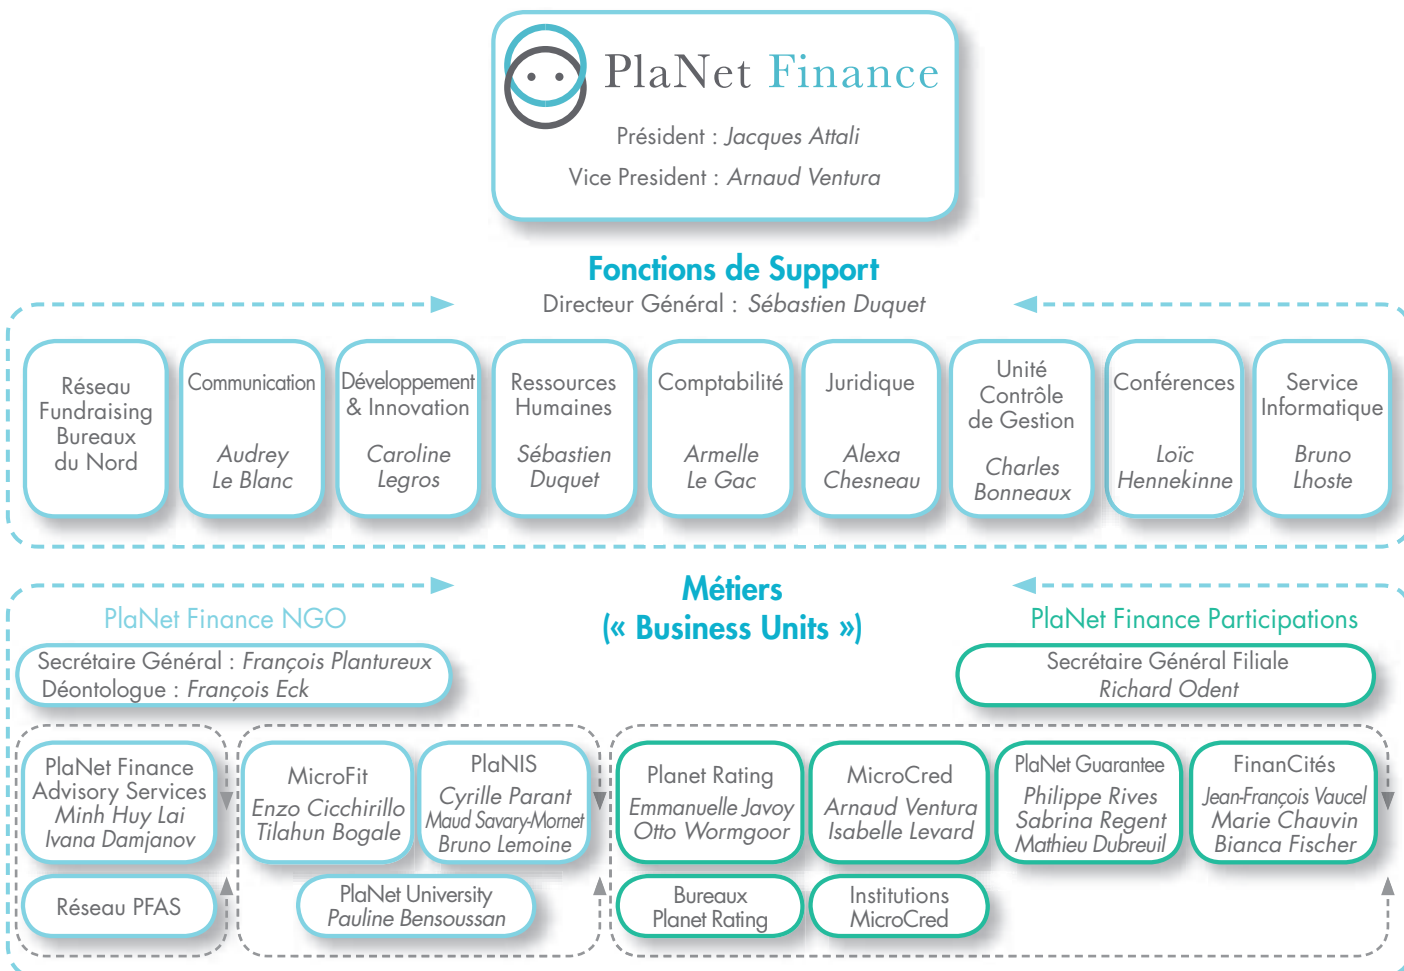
PlaNet Finance

Président : Jacques Attali

Vice President : Arnaud Ventura

Fonctions de Support

Directeur Général : Sébastien Duquet

Réseau Fundraising Bureaux du Nord

Communication

Audrey Le Blanc

Développement & Innovation

Caroline Legros

Ressources Humaines

Sébastien Duquet

Comptabilité

Armelle Le Gac

Juridique

Alexa Chesneau

Unité Contrôle de Gestion

Charles Bonneaux

Conférences

Loïc Hennekinne

Service Informatique

Bruno Lhoste

Métiers
(« Business Units »)

PlaNet Finance NGO

Secrétaire Général : François Plantureux
Déontologue : François Eck

PlaNet Finance Participations

Secrétaire Général Filiale
Richard Odent

PlaNet Finance Advisory Services
Minh Huy Lai
Ivana Damjanov

Réseau PFAS

MicroFit
Enzo Cicchirillo
Tilahun Bogale

PlaNIS
Cyrille Parant
Maud Savary-Mornet
Bruno Lemoine

PlaNet University
Pauline Bensoussan

Planet Rating
Emmanuelle Javoy
Otto Wormgoor

MicroCred
Arnaud Ventura
Isabelle Levard

PlaNet Guarantee
Philippe Rives
Sabrina Regent
Mathieu Dubreuil

FinanCités
Jean-François Vaucel
Marie Chauvin
Bianca Fischer

Bureaux Planet Rating

Institutions MicroCred